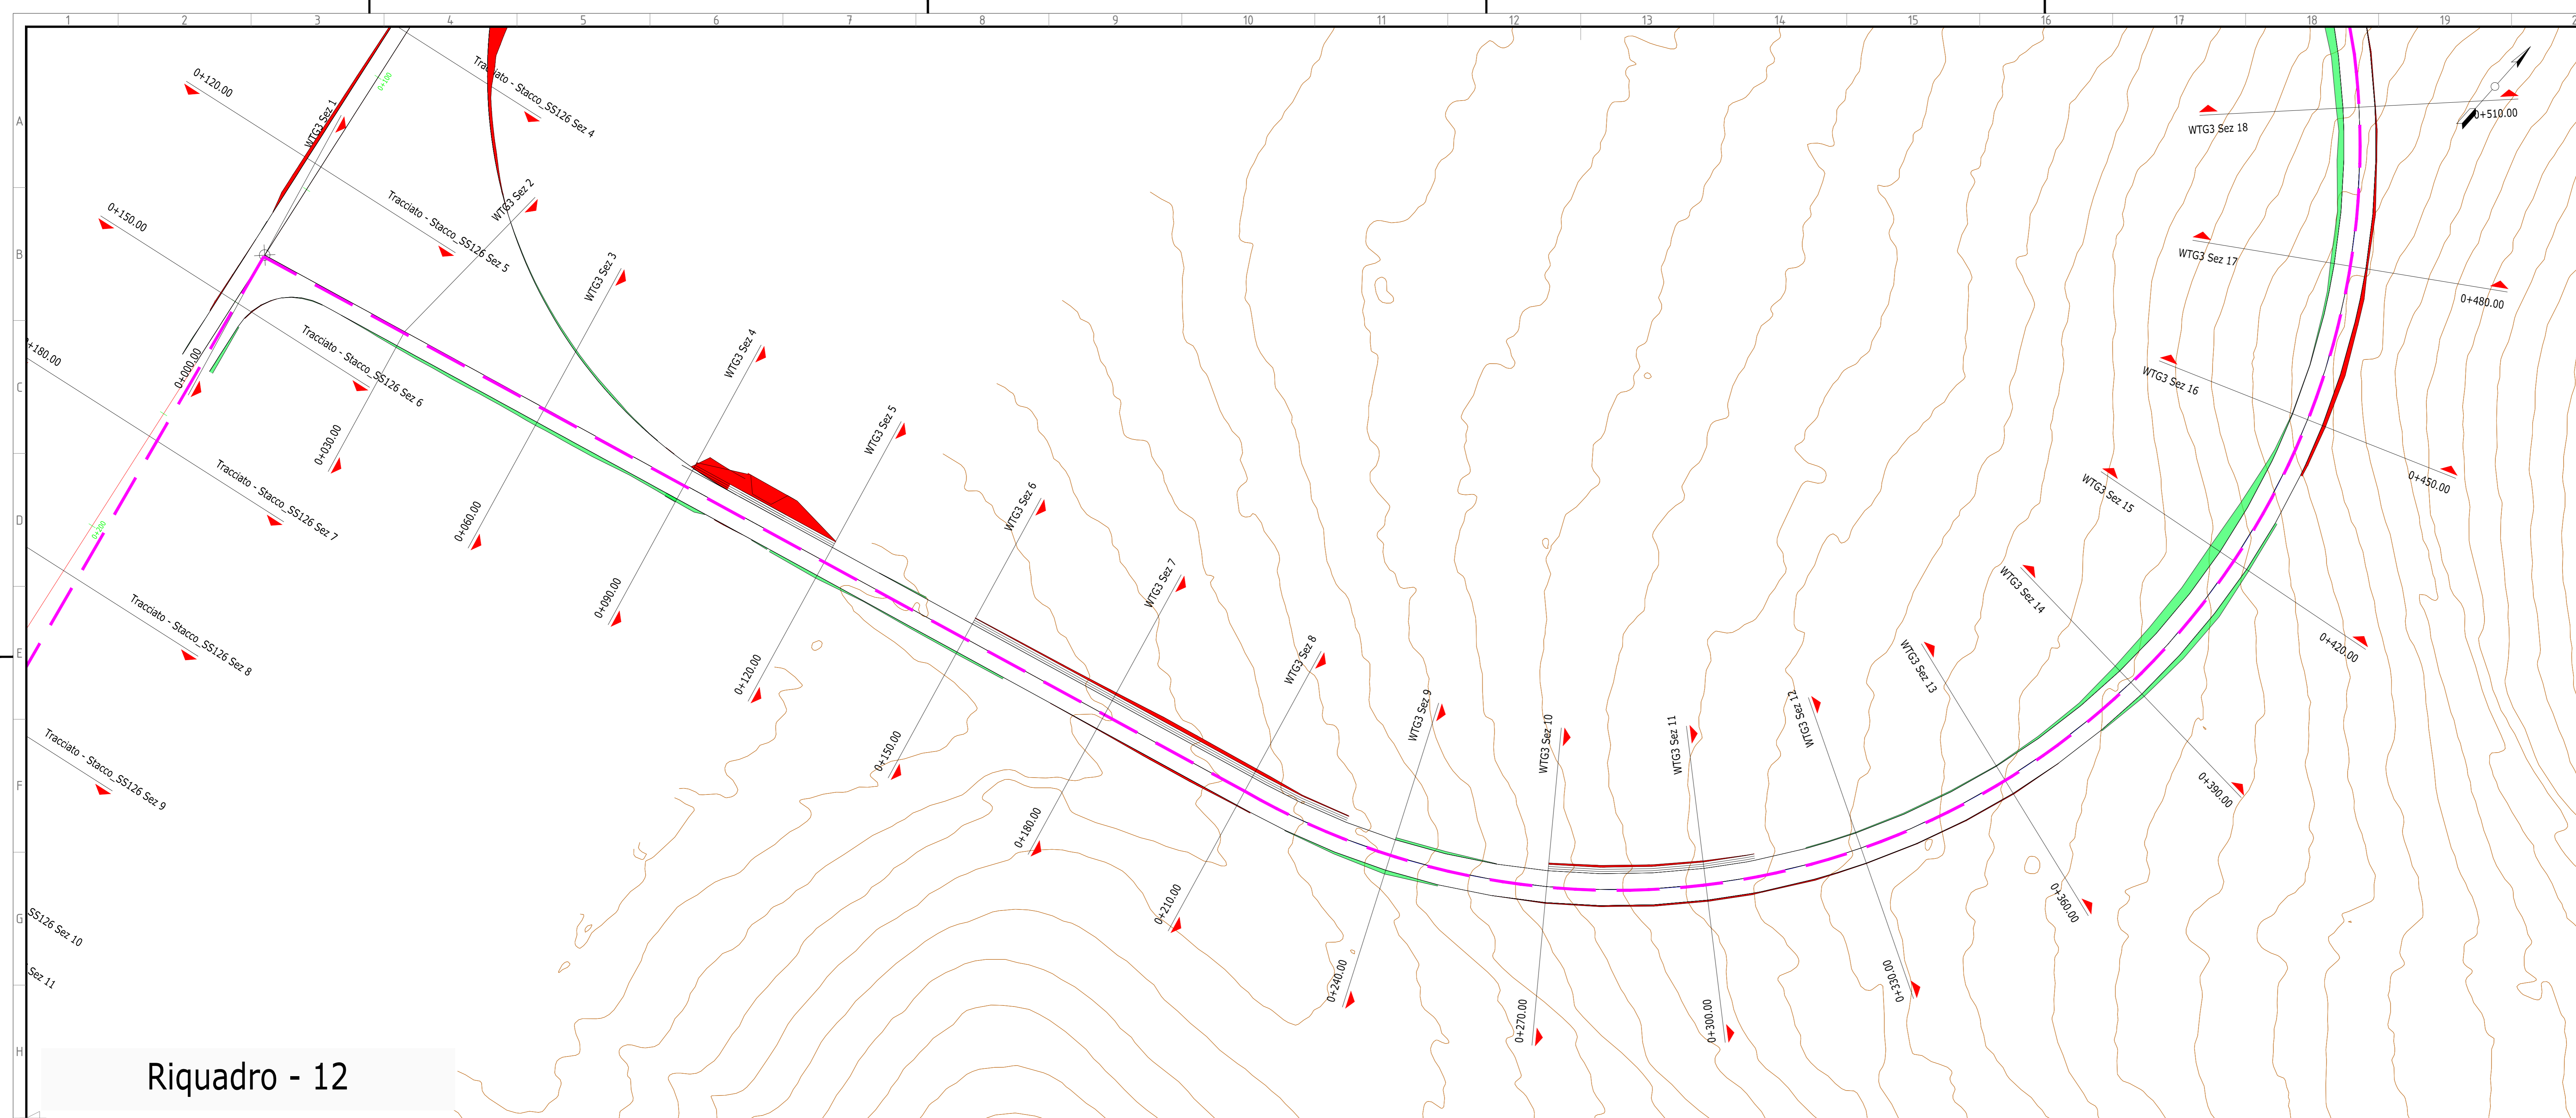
1 2 3 4 5 6 7 8 9 10 11 12 13 14 15 16 17 18 19

A
B
C
D
E
F
G
H

0+120.00
WTG3 Sez 1
0+100
Tracciato - Stacco_SS126 Sez 4
WTG3 Sez 2
Tracciato - Stacco_SS126 Sez 5
0+150.00
WTG3 Sez 3
Tracciato - Stacco_SS126 Sez 6
0+180.00
0+000.00
0+030.00
WTG3 Sez 4
WTG3 Sez 5
Tracciato - Stacco_SS126 Sez 7
0+060.00
0+200
WTG3 Sez 6
0+090.00
WTG3 Sez 7
Tracciato - Stacco_SS126 Sez 8
0+120.00
WTG3 Sez 8
WTG3 Sez 9
0+150.00
Tracciato - Stacco_SS126 Sez 9
0+180.00
WTG3 Sez 10
WTG3 Sez 11
WTG3 Sez 12
WTG3 Sez 13
0+210.00
SS126 Sez 10
Sez 11
0+240.00
0+270.00
0+300.00
0+330.00
0+360.00
0+390.00
WTG3 Sez 14
0+420.00
WTG3 Sez 15
0+450.00
WTG3 Sez 16
WTG3 Sez 17
0+480.00
WTG3 Sez 18
0+510.00

Riquadro - 12